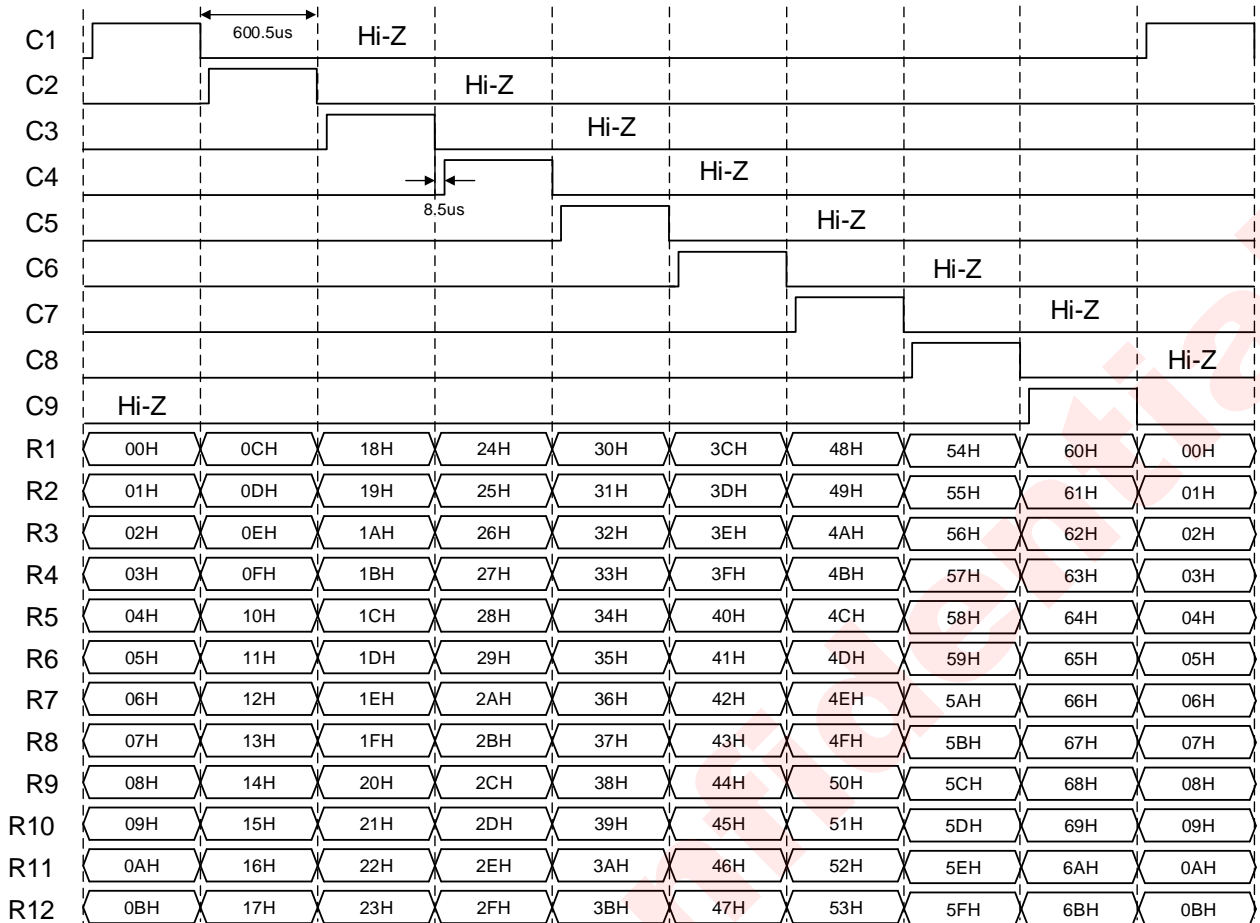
600.5us

C1 Hi-Z
C2 Hi-Z
C3 Hi-Z
C4 Hi-Z
8.5us
C5 Hi-Z
C6 Hi-Z
C7 Hi-Z
C8 Hi-Z
C9 Hi-Z

| R1 | 00H | 0CH | 18H | 24H | 30H | 3CH | 48H | 54H | 60H | 00H |
|---|---|---|---|---|---|---|---|---|---|---|
| R2 | 01H | 0DH | 19H | 25H | 31H | 3DH | 49H | 55H | 61H | 01H |
| R3 | 02H | 0EH | 1AH | 26H | 32H | 3EH | 4AH | 56H | 62H | 02H |
| R4 | 03H | 0FH | 1BH | 27H | 33H | 3FH | 4BH | 57H | 63H | 03H |
| R5 | 04H | 10H | 1CH | 28H | 34H | 40H | 4CH | 58H | 64H | 04H |
| R6 | 05H | 11H | 1DH | 29H | 35H | 41H | 4DH | 59H | 65H | 05H |
| R7 | 06H | 12H | 1EH | 2AH | 36H | 42H | 4EH | 5AH | 66H | 06H |
| R8 | 07H | 13H | 1FH | 2BH | 37H | 43H | 4FH | 5BH | 67H | 07H |
| R9 | 08H | 14H | 20H | 2CH | 38H | 44H | 50H | 5CH | 68H | 08H |
| R10 | 09H | 15H | 21H | 2DH | 39H | 45H | 51H | 5DH | 69H | 09H |
| R11 | 0AH | 16H | 22H | 2EH | 3AH | 46H | 52H | 5EH | 6AH | 0AH |
| R12 | 0BH | 17H | 23H | 2FH | 3BH | 47H | 53H | 5FH | 6BH | 0BH |

Confidential